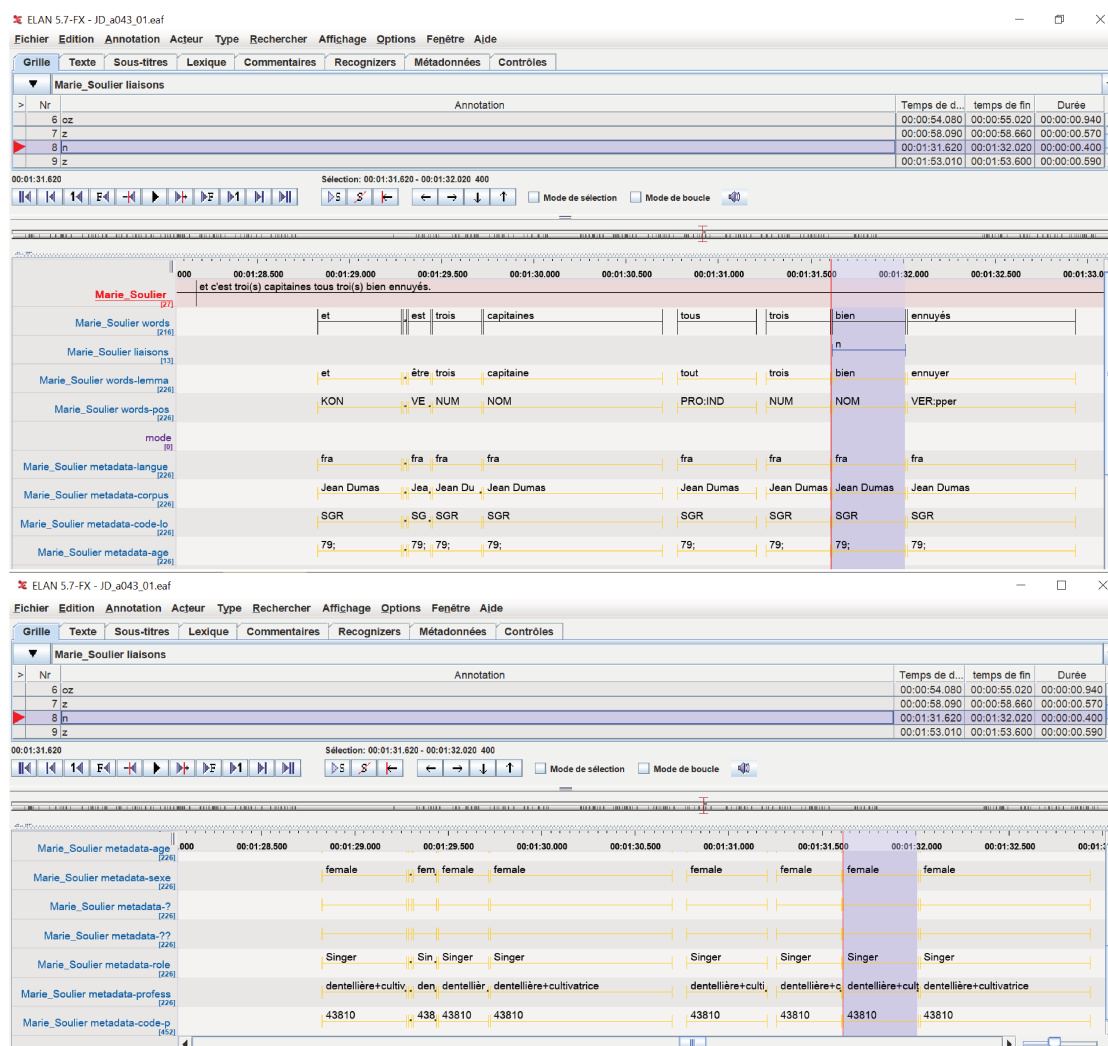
ELAN 5.7-FX - JD_a043_01.eaf

Fichier Edition Annotation Acteur Type Rechercher Affichage Options Fenêtre Aide

Grille | Texte | Sous-titres | Lexique | Commentaires | Recognizers | Métadonnées | Contrôles

Marie_Soulier liaisons

| > | Nr | Annotation | Temps de d... | temps de fin | Durée |
|---|---|---|---|---|---|
| | 6 | oz | 00:00:54.080 | 00:00:55.020 | 00:00:00.940 |
| | 7 | z | 00:00:58.090 | 00:00:58.660 | 00:00:00.570 |
| | 8 | n | 00:01:31.620 | 00:01:32.020 | 00:00:00.400 |
| | 9 | z | 00:01:53.010 | 00:01:53.600 | 00:00:00.590 |

00:01:31.620

Sélection: 00:01:31.620 - 00:01:32.020 400

Mode de sélection Mode de boucle

000 00:01:28.500 00:01:29.000 00:01:29.500 00:01:30.000 00:01:30.500 00:01:31.000 00:01:31.500 00:01:32.000 00:01:32.500 00:01:33.0

Marie_Soulier [27] et c'est troi(s) capitaines tous troi(s) bien ennuyés.

Marie_Soulier words [216] et | est | trois | capitaines | tous | trois | bien | ennuyés

Marie_Soulier liaisons [13] n

Marie_Soulier words-lemma [226] et | être | trois | capitaine | tout | trois | bien | ennuyer

Marie_Soulier words-pos [226] KON | VE | NUM | NOM | PRO:IND | NUM | NOM | VER:pper

mode [0]

Marie_Soulier metadata-langue [226] fra | fra | fra | fra | fra | fra | fra | fra

Marie_Soulier metadata-corpus [226] Jean Dumas | Jea | Jean Du | Jean Dumas | Jean Dumas | Jean Dumas | Jean Dumas | Jean Dumas

Marie_Soulier metadata-code-lo [226] SGR | SG | SGR | SGR | SGR | SGR | SGR | SGR

Marie_Soulier metadata-age [226] 79; | 79; | 79; | 79; | 79; | 79; | 79; | 79;

ELAN 5.7-FX - JD_a043_01.eaf

Fichier Edition Annotation Acteur Type Rechercher Affichage Options Fenêtre Aide

Grille | Texte | Sous-titres | Lexique | Commentaires | Recognizers | Métadonnées | Contrôles

Marie_Soulier liaisons

| > | Nr | Annotation | Temps de d... | temps de fin | Durée |
|---|---|---|---|---|---|
| | 6 | oz | 00:00:54.080 | 00:00:55.020 | 00:00:00.940 |
| | 7 | z | 00:00:58.090 | 00:00:58.660 | 00:00:00.570 |
| | 8 | n | 00:01:31.620 | 00:01:32.020 | 00:00:00.400 |
| | 9 | z | 00:01:53.010 | 00:01:53.600 | 00:00:00.590 |

00:01:31.620

Sélection: 00:01:31.620 - 00:01:32.020 400

Mode de sélection Mode de boucle

Marie_Soulier metadata-age [226] 000 00:01:28.500 00:01:29.000 00:01:29.500 00:01:30.000 00:01:30.500 00:01:31.000 00:01:31.500 00:01:32.000 00:01:32.500 00:01:3

Marie_Soulier metadata-sexe [226] female | fem | female | female | female | female | female | female

Marie_Soulier metadata-? [226]

Marie_Soulier metadata-?? [226]

Marie_Soulier metadata-role [226] Singer | Sin | Singer | Singer | Singer | Singer | Singer | Singer

Marie_Soulier metadata-profess [226] dentellière+cultiv | den | dentellièr | dentellière+cultivatrice | dentellière+culti | dentellière+c | dentellière+cult | dentellière+cultivatrice

Marie_Soulier metadata-code-p [452] 43810 | 438 | 43810 | 43810 | 43810 | 43810 | 43810 | 43810